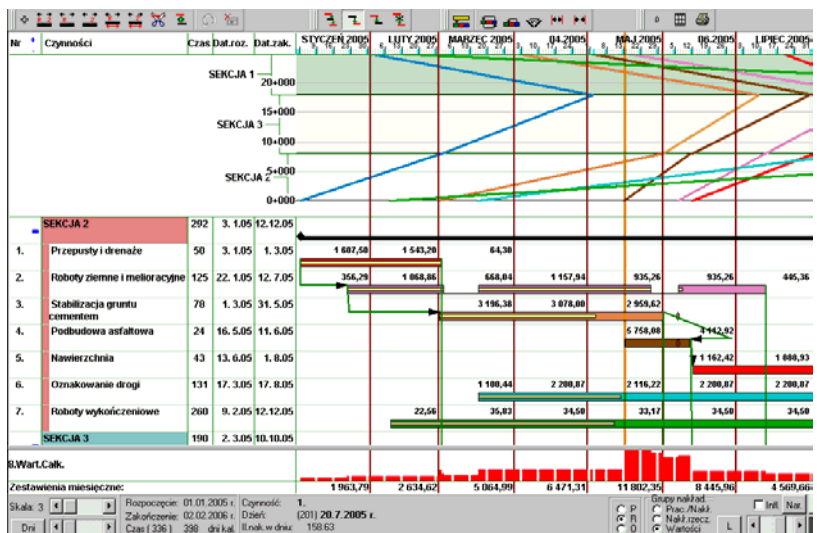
| Nr | Czynności | Czas | Dat.roz. | Dat.zak. |
|---|---|---|---|---|
| | SEKCJA 2 | 292 | 3. 1.05 | 12.12.05 |
| 1. | Przepusty i drenaże | 50 | 3. 1.05 | 1. 3.05 |
| 2. | Roboty ziemne i melioracyjne | 125 | 22. 1.05 | 12. 7.05 |
| 3. | Stabilizacja gruntu cementem | 78 | 1. 3.05 | 31. 5.05 |
| 4. | Podbudowa asfaltowa | 24 | 16. 5.05 | 11. 6.05 |
| 5. | Nawierzchnia | 43 | 13. 6.05 | 1. 8.05 |
| 6. | Oznakowanie drogi | 131 | 17. 3.05 | 17. 8.05 |
| 7. | Roboty wykończeniowe | 260 | 9. 2.05 | 12.12.05 |
| | SEKCJA 3 | 190 | 2. 3.05 | 10.10.05 |

STYCZEŃ 2005 LUTY 2005 MARZEC 2005 04.2005 MAJ 2005 06.2005 LIPIEC 2005

SEKCJA 1 20+000 15+000 SEKCJA 3 10+000 SEKCJA 2 5+000 0+000

1 607,50 1 543,20 64,30
356,29 1 068,86 668,04 1 157,94 935,26 935,26 445,36
3 196,38 3 078,00 2 959,62
5 758,08 1 142,92
1 162,42 1 888,93
1 108,44 2 208,87 2 116,22 2 208,87 2 208,87
22,56 35,83 34,50 33,17 34,50 34,50

8.Wart.Całk.

Zestawienia miesięczne: 1 963,79 2 634,62 5 064,99 6 471,31 11 802,35 8 445,96 4 569,66

Skala: 3
Dni
Rozpoczęcie: 01.01.2005 r. Zakończenie: 02.02.2006 r. Czas ( 336 ) 398 dni kal.
Czynność: 1.
Dzień: (201) 20.7.2005 r.
Il.nak.w dniu: 158.63
P R O
Grupy nakład: Prac./Nakł. Nakł.rzecz. Wartości
Infl. Nar.
L